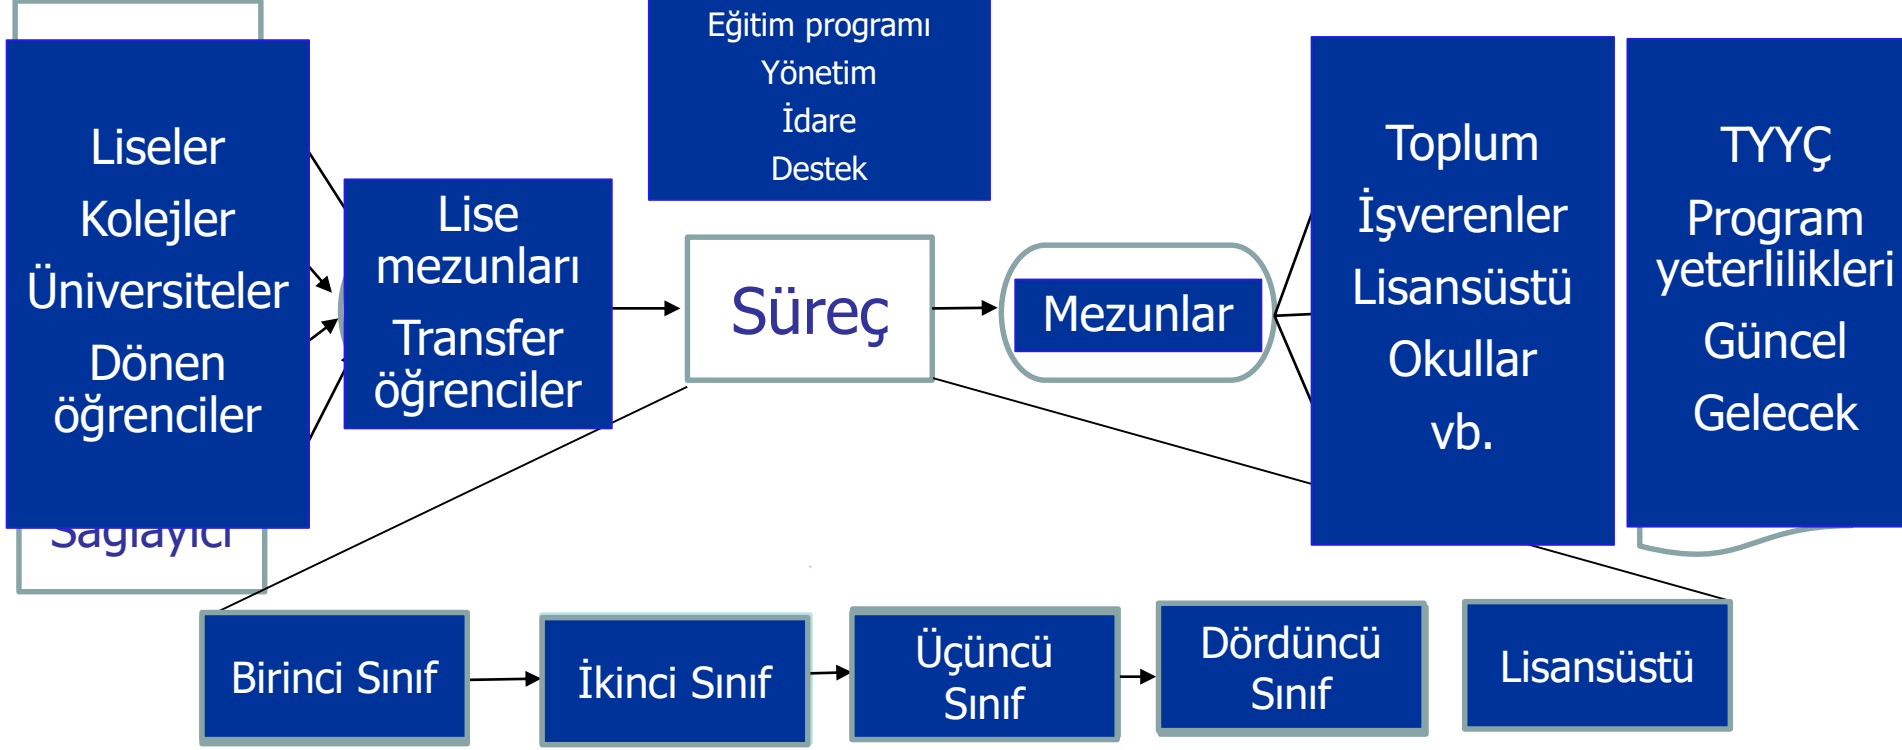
Liseler
Kolejler
Üniversiteler
Dönen öğrenciler

Sağlayıcı

Lise mezunları
Transfer öğrenciler

Eğitim programı
Yönetim
İdare
Destek

Süreç

Mezunlar

Toplum
İşverenler
Lisansüstü
Okullar
vb.

TYYÇ
Program yeterlilikleri
Güncel
Gelecek

Birinci Sınıf

İkinci Sınıf

Üçüncü Sınıf

Dördüncü Sınıf

Lisansüstü